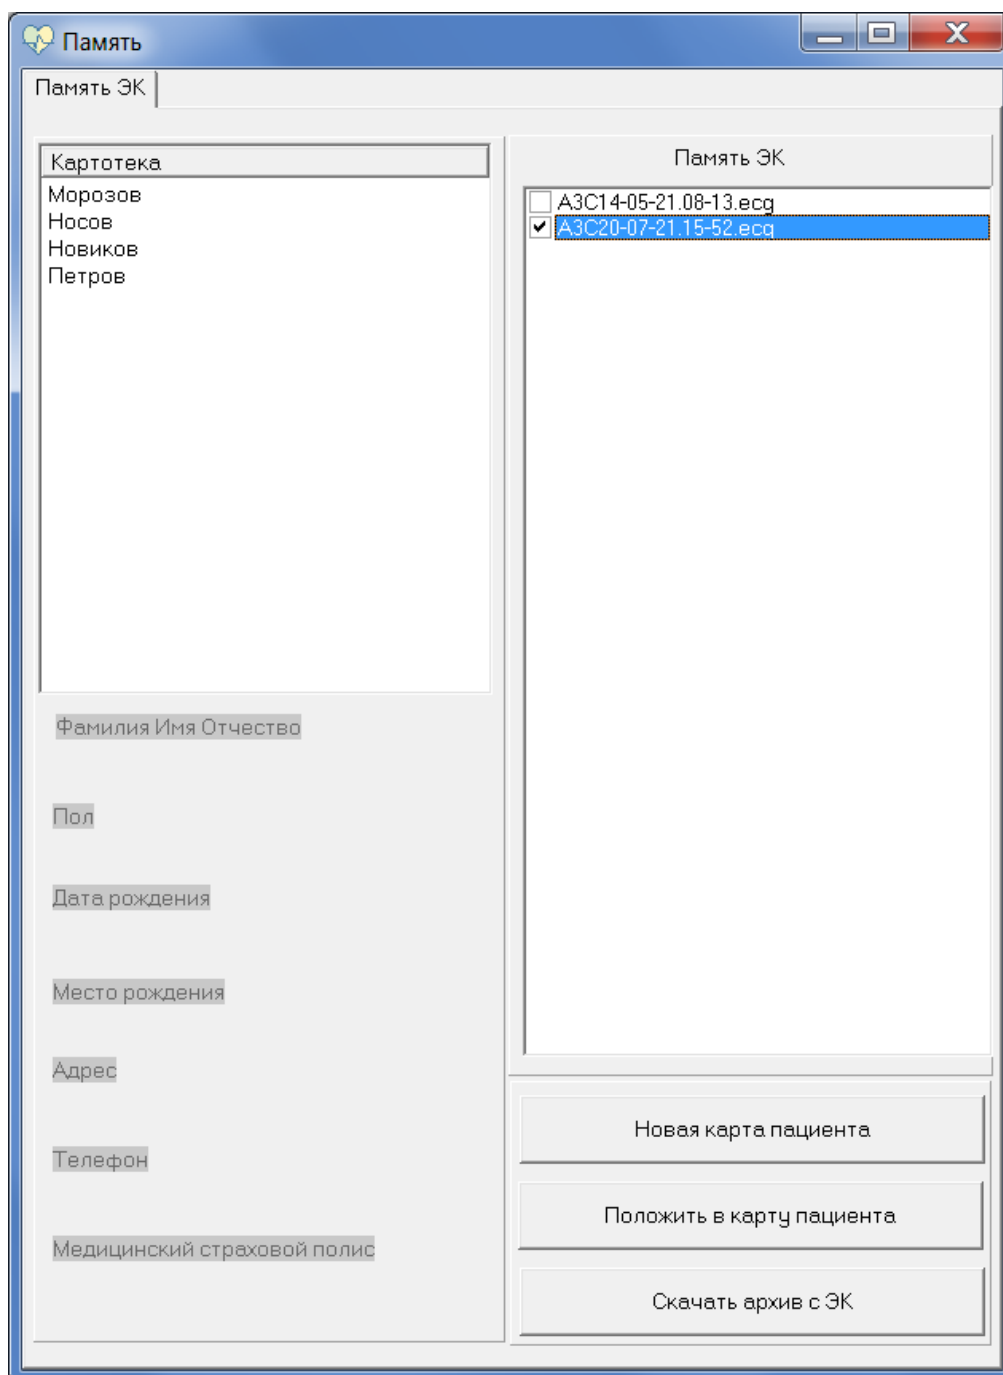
Память

Память ЭК

Картотека
Морозов
Носов
Новиков
Петров

Фамилия Имя Отчество

Пол

Дата рождения

Место рождения

Адрес

Телефон

Медицинский страховой полис

Память ЭК

A3C14-05-21.08-13.ecg
A3C20-07-21.15-52.ecg

Новая карта пациента

Положить в карту пациента

Скачать архив с ЭК